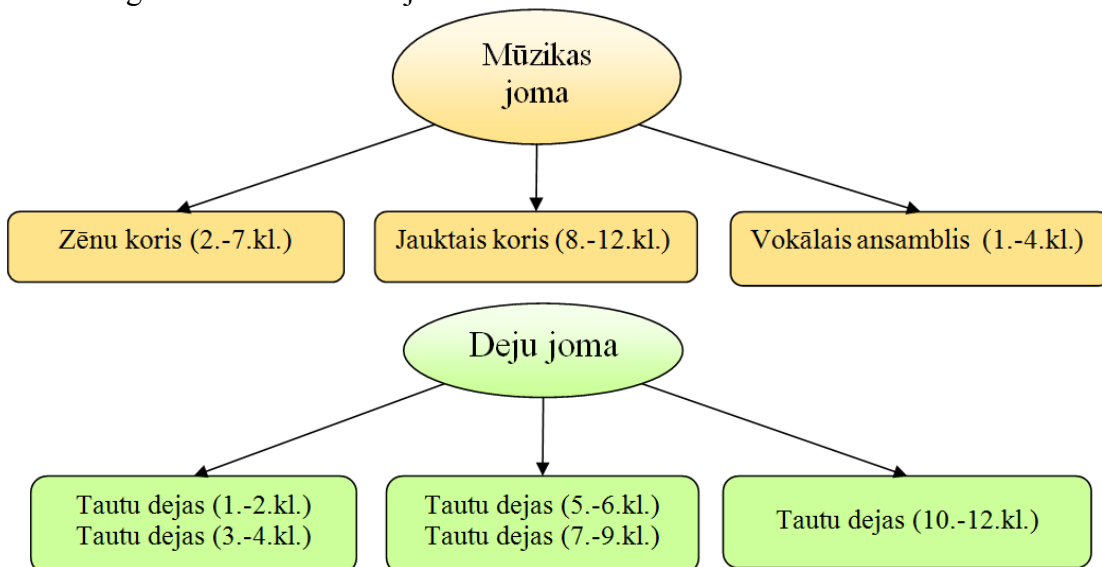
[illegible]

Mūzikas joma

Zēnu koris (2.-7.kl.)

Jauktais koris (8.-12.kl.)

Vokālais ansamblis (1.-4.kl.)

Deju joma

Tautu dejas (1.-2.kl.)
Tautu dejas (3.-4.kl.)

Tautu dejas (5.-6.kl.)
Tautu dejas (7.-9.kl.)

Tautu dejas (10.-12.kl.)